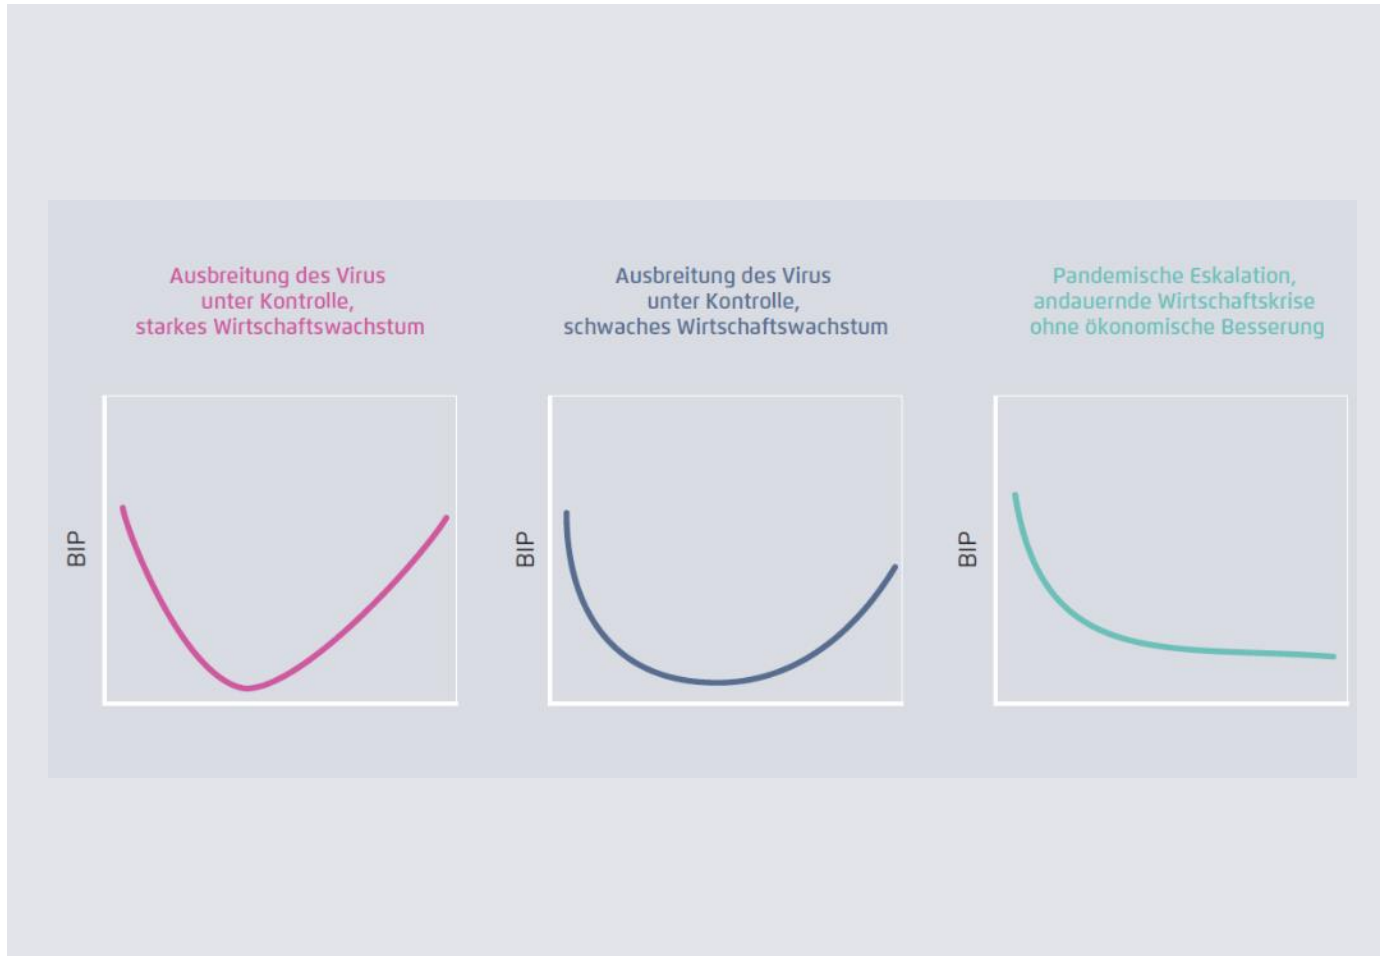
Ausbreitung des Virus
unter Kontrolle,
starkes Wirtschaftswachstum

BIP

Ausbreitung des Virus
unter Kontrolle,
schwaches Wirtschaftswachstum

BIP

Pandemische Eskalation,
andauernde Wirtschaftskrise
ohne ökonomische Besserung

BIP